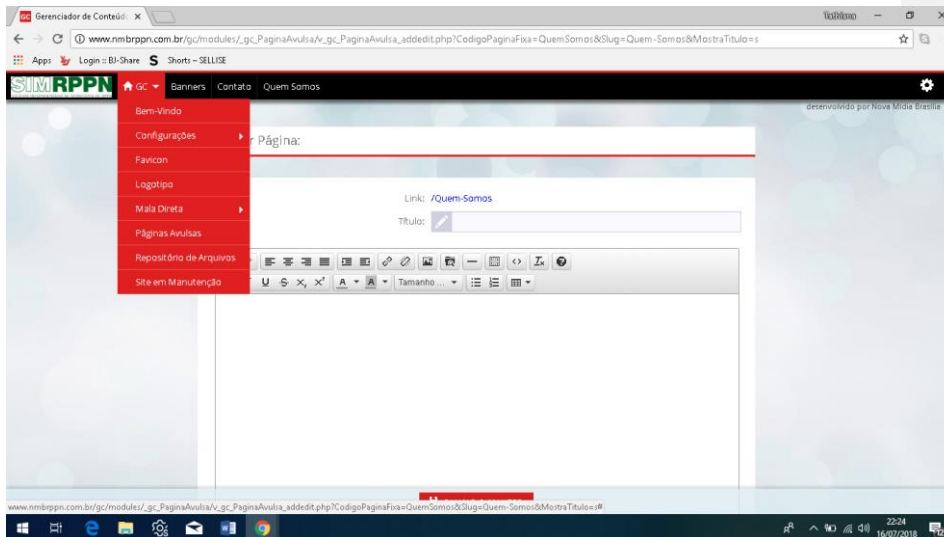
Gerenciador de Conteúd ×

Tatiana

www.nmbrppn.com.br/gc/modules/_gc_PaginaAvulsa/v_gc_PaginaAvulsa_addedit.php?CodigoPaginaFixa=QuemSomos&Slug=Quem-Somos&MostraTitulo=s

Apps Login :: BJ-Share Shorts – SELLISE

SIMRPPN GC Banners Contato Quem Somos

desenvolvido por Nova Mídia Brasília

Bem-Vindo
Configurações
Favicon
Logotipo
Mala Direta
Páginas Avulsas
Repositório de Arquivos
Site em Manutenção

r Página:

Link: /Quem-Somos

Título:

U S x, x' A A Tamanho ...

www.nmbrppn.com.br/gc/modules/_gc_PaginaAvulsa/v_gc_PaginaAvulsa_addedit.php?CodigoPaginaFixa=QuemSomos&Slug=Quem-Somos&MostraTitulo=s#

22:24
16/07/2018